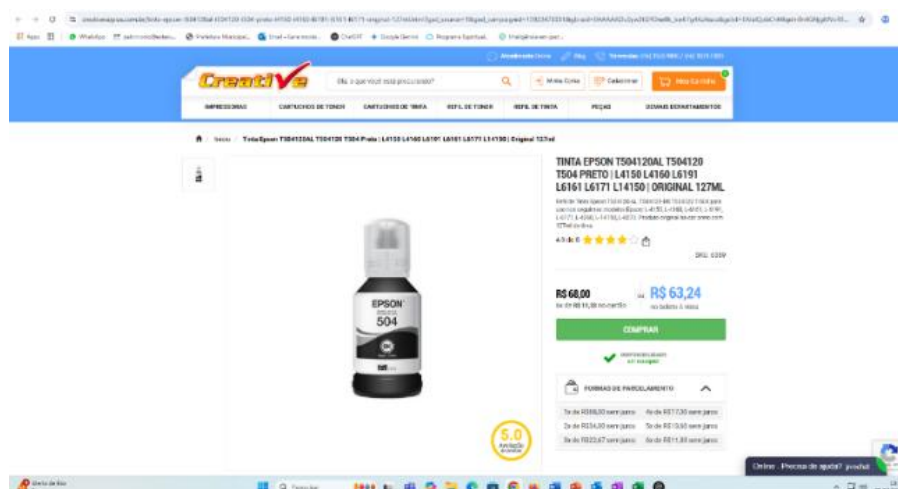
CreatiVe

O que você está procurando?

Minha Conta

Carrinho

IMPRESSORAS

CARTUCHOS DE TONER

CARTUCHOS DE TINTA

REFIL DE TONER

REFIL DE TINTA

PEÇAS

DEMAIS DEPARTAMENTOS

Início / Tinta Epson T504120AL T504120 T504 Preto | L4150 L4160 L6191 L6161 L6171 L14150 | Original 127ml

TINTA EPSON T504120AL T504120 T504 PRETO | L4150 L4160 L6191 L6161 L6171 L14150 | ORIGINAL 127ML

EPSON

504

R$ 68,00

R$ 63,24

COMPRAR

FORMAS DE PARCELAMENTO

5.0

Online - Precisa de ajuda? Fale conosco